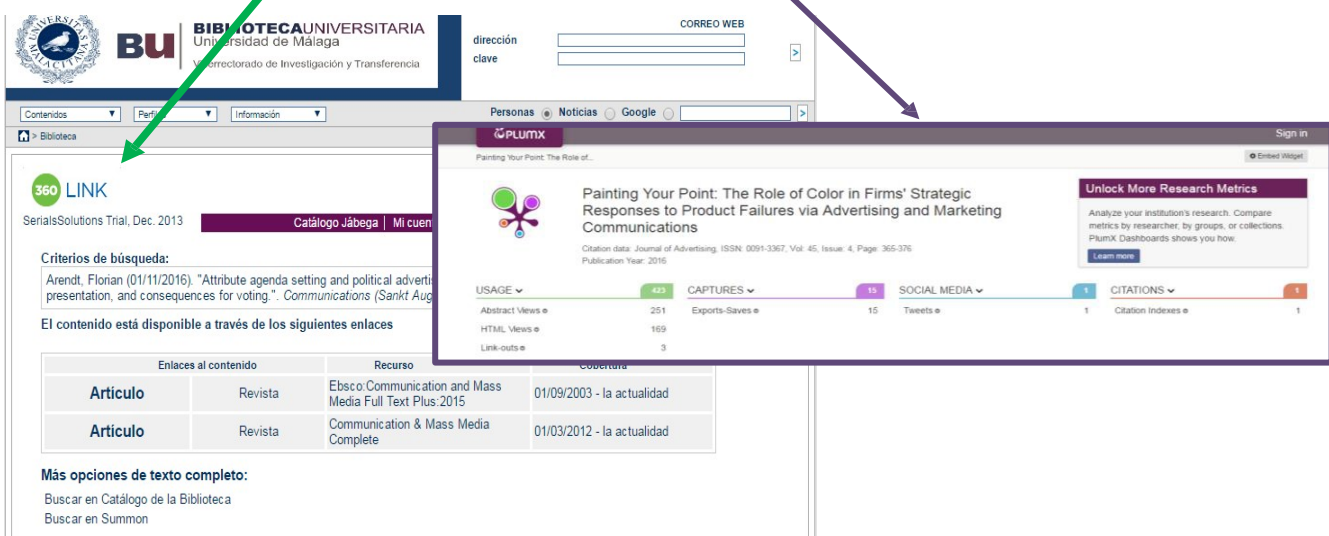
UNIVERSITAS MALACITANA

BU BIBLIOTECAUNIVERSITARIA
Universidad de Málaga
Vicerrectorado de Investigación y Transferencia

CORREO WEB
dirección
clave
>

Contenidos ▼ Perfil ▼ Información ▼
Personas Noticias Google >

> Biblioteca

360 LINK
SerialsSolutions Trial, Dec. 2013
Catálogo Jábega | Mi cuent

Criterios de búsqueda:
Arendt, Florian (01/11/2016). "Attribute agenda setting and political advertis presentation, and consequences for voting.". Communications (Sankt Aug

El contenido está disponible a través de los siguientes enlaces

| Enlaces al contenido | | Recurso | Cobertura |
|---|---|---|---|
| Artículo | Revista | Ebsco:Communication and Mass Media Full Text Plus:2015 | 01/09/2003 - la actualidad |
| Artículo | Revista | Communication & Mass Media Complete | 01/03/2012 - la actualidad |

Más opciones de texto completo:
Buscar en Catálogo de la Biblioteca
Buscar en Summon

PLUMX
Sign in
Painting Your Point: The Role of...
Embed Widget

Painting Your Point: The Role of Color in Firms' Strategic Responses to Product Failures via Advertising and Marketing Communications
Citation data: Journal of Advertising, ISSN: 0091-3367, Vol: 45, Issue: 4, Page: 365-376
Publication Year: 2016

Unlock More Research Metrics
Analyze your institution's research. Compare metrics by researcher, by groups, or collections. PlumX Dashboards shows you how.
Learn more

USAGE 423
Abstract Views 251
HTML Views 169
Link-outs 3

CAPTURES 15
Exports-Saves 15

SOCIAL MEDIA 1
Tweets 1

CITATIONS 1
Citation Indexes 1